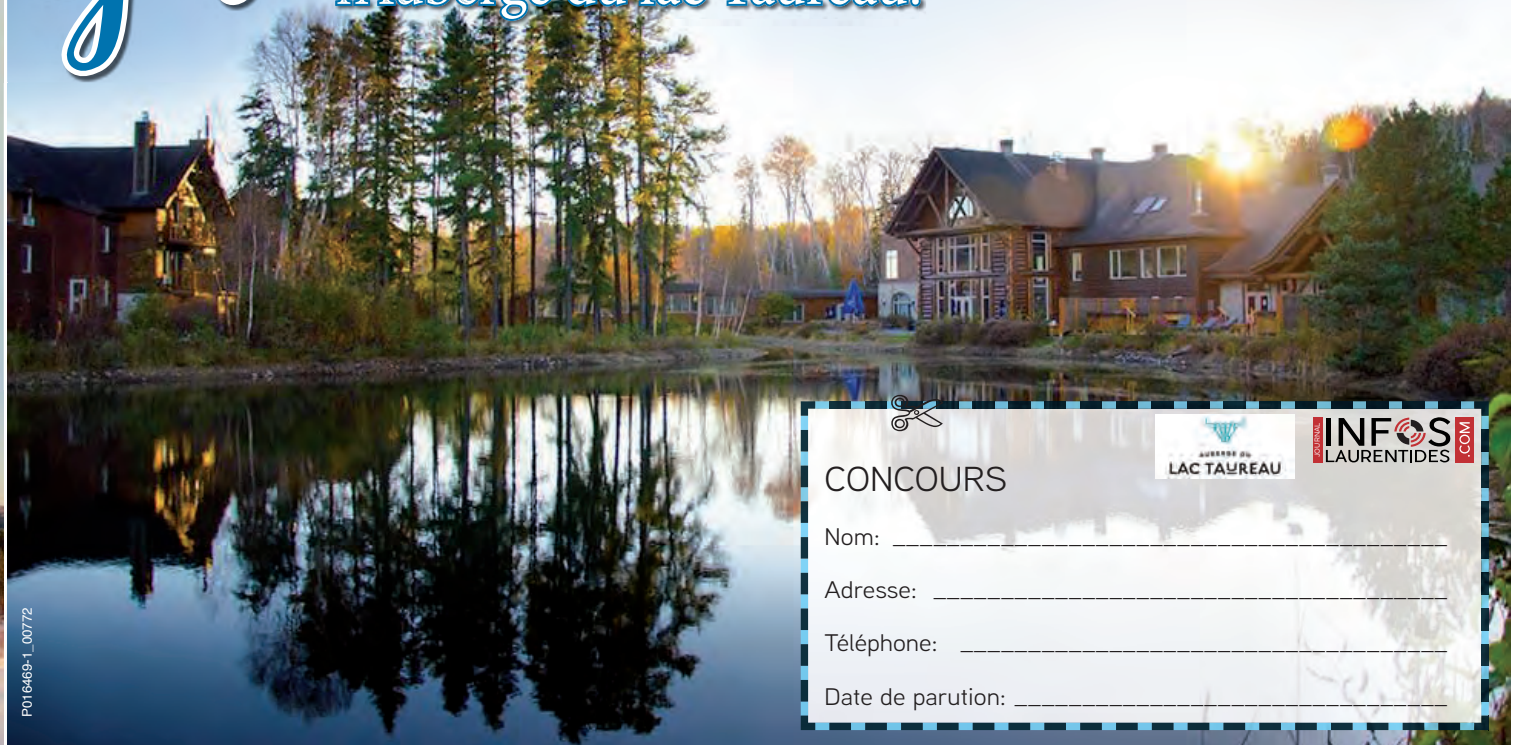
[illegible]

CONCOURS

AUBERGE DU LAC TAUREAU

JOURNAL INFOS LAURENTIDES .COM

Nom: ________________________________________

Adresse: ________________________________________

Téléphone: ________________________________________

Date de parution: ________________________________________

P01649-1_00772